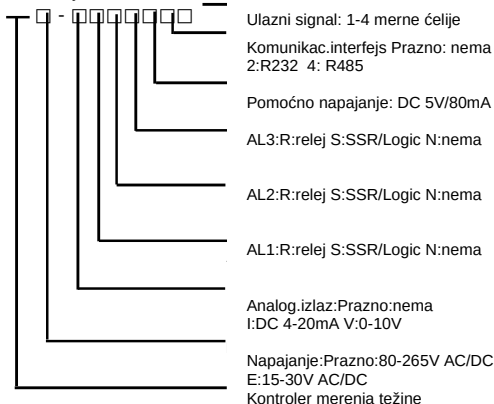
□ - □□□□□□□

Ulazni signal: 1-4 merne ćelije

Komunikac.interfejs Prazno: nema 2:R232 4: R485

Pomoćno napajanje: DC 5V/80mA

AL3:R:relej S:SSR/Logic N:nema

AL2:R:relej S:SSR/Logic N:nema

AL1:R:relej S:SSR/Logic N:nema

Analog.izlaz:Prazno:nema I:DC 4-20mA V:0-10V

Napajanje:Prazno:80-265V AC/DC E:15-30V AC/DC

Kontroler merenia težine